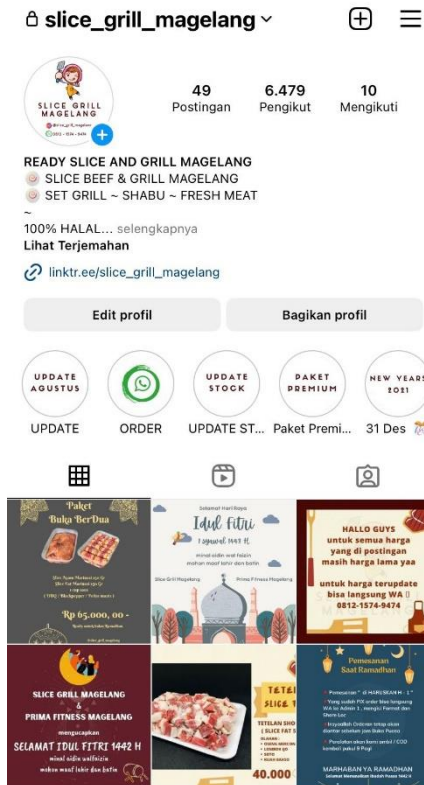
slice_grill_magelang

SLICE GRILL MAGELANG

49 Postingan
6.479 Pengikut
10 Mengikuti

READY SLICE AND GRILL MAGELANG
SLICE BEEF & GRILL MAGELANG
SET GRILL ~ SHABU ~ FRESH MEAT
~
100% HALAL... selengkapnya
Lihat Terjemahan

linktr.ee/slice_grill_magelang

Edit profil
Bagikan profil

UPDATE AGUSTUS
UPDATE
ORDER
UPDATE STOCK
UPDATE ST...
PAKET PREMIUM
Paket Premi...
NEW YEAR 2021
31 Des

Paket Buka BerDua
Rp 65.000,00 -

Selamat Hari Raya
Idul Fitri
1 syawal 1442 H
minal aidin wal faizin
mohon maaf lahir dan batin
Slice Grill Magelang
Prima Fitness Magelang

HALLO GUYS
untuk semua harga yang di postingan masih harga lama yaa
untuk harga terupdate bisa langsung WA
0812-1574-9474

SLICE GRILL MAGELANG
&
PRIMA FITNESS MAGELANG
mengucapkan
SELAMAT IDUL FITRI 1442 H
minal aidin walfaizin
mohon maaf lahir dan batin

TETELAN SLICE
40.000

Pemesanan Saat Ramadhan
MARHABAN YA RAMADHAN